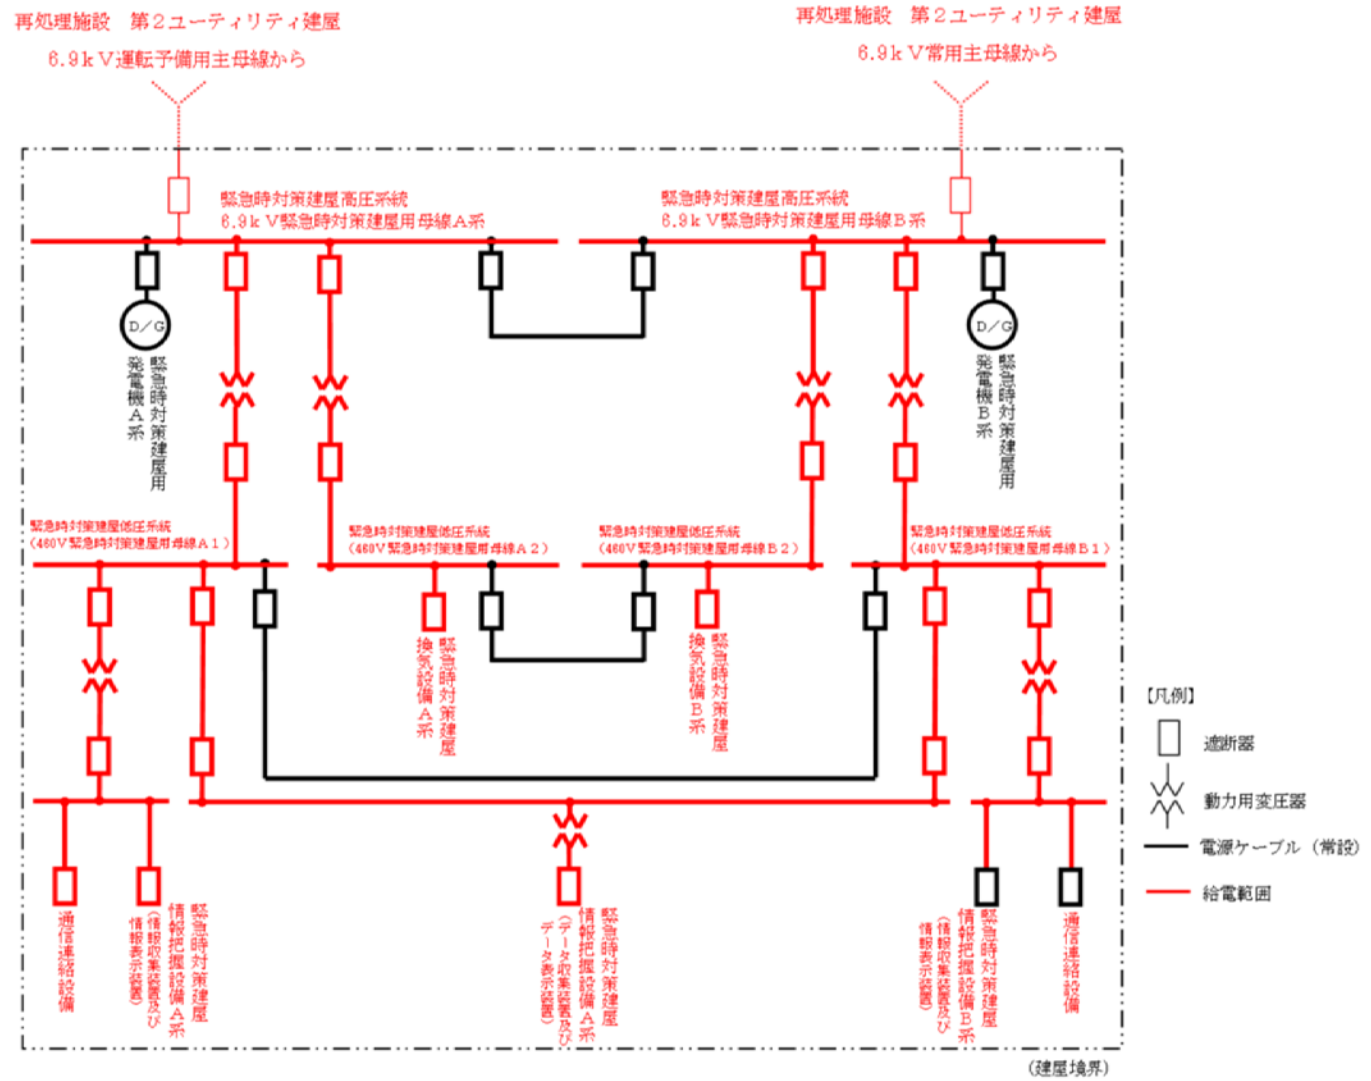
再処理施設　第２ユーティリティ建屋
６.９ｋＶ運転予備用主母線から

再処理施設　第２ユーティリティ建屋
６.９ｋＶ常用主母線から

緊急時対策建屋高圧系統
６.９ｋＶ緊急時対策建屋用母線Ａ系

緊急時対策建屋高圧系統
６.９ｋＶ緊急時対策建屋用母線Ｂ系

D／G
緊急時対策建屋用
発電機Ａ系

D／G
緊急時対策建屋用
発電機Ｂ系

緊急時対策建屋低圧系統
（460Ｖ緊急時対策建屋用母線Ａ１）

緊急時対策建屋低圧系統
（460Ｖ緊急時対策建屋用母線Ａ２）

緊急時対策建屋低圧系統
（460Ｖ緊急時対策建屋用母線Ｂ２）

緊急時対策建屋低圧系統
（460Ｖ緊急時対策建屋用母線Ｂ１）

緊急時対策建屋
換気設備Ａ系

緊急時対策建屋
換気設備Ｂ系

通信連絡設備

緊急時対策建屋
情報把握設備Ａ系
（情報収集装置及び
情報表示装置）

緊急時対策建屋
情報把握設備Ａ系
（データ収集装置及び
データ表示装置）

緊急時対策建屋
情報把握設備Ｂ系
（情報収集装置及び
情報表示装置）

通信連絡設備

【凡例】
遮断器
動力用変圧器
電源ケーブル（常設）
給電範囲

（建屋境界）